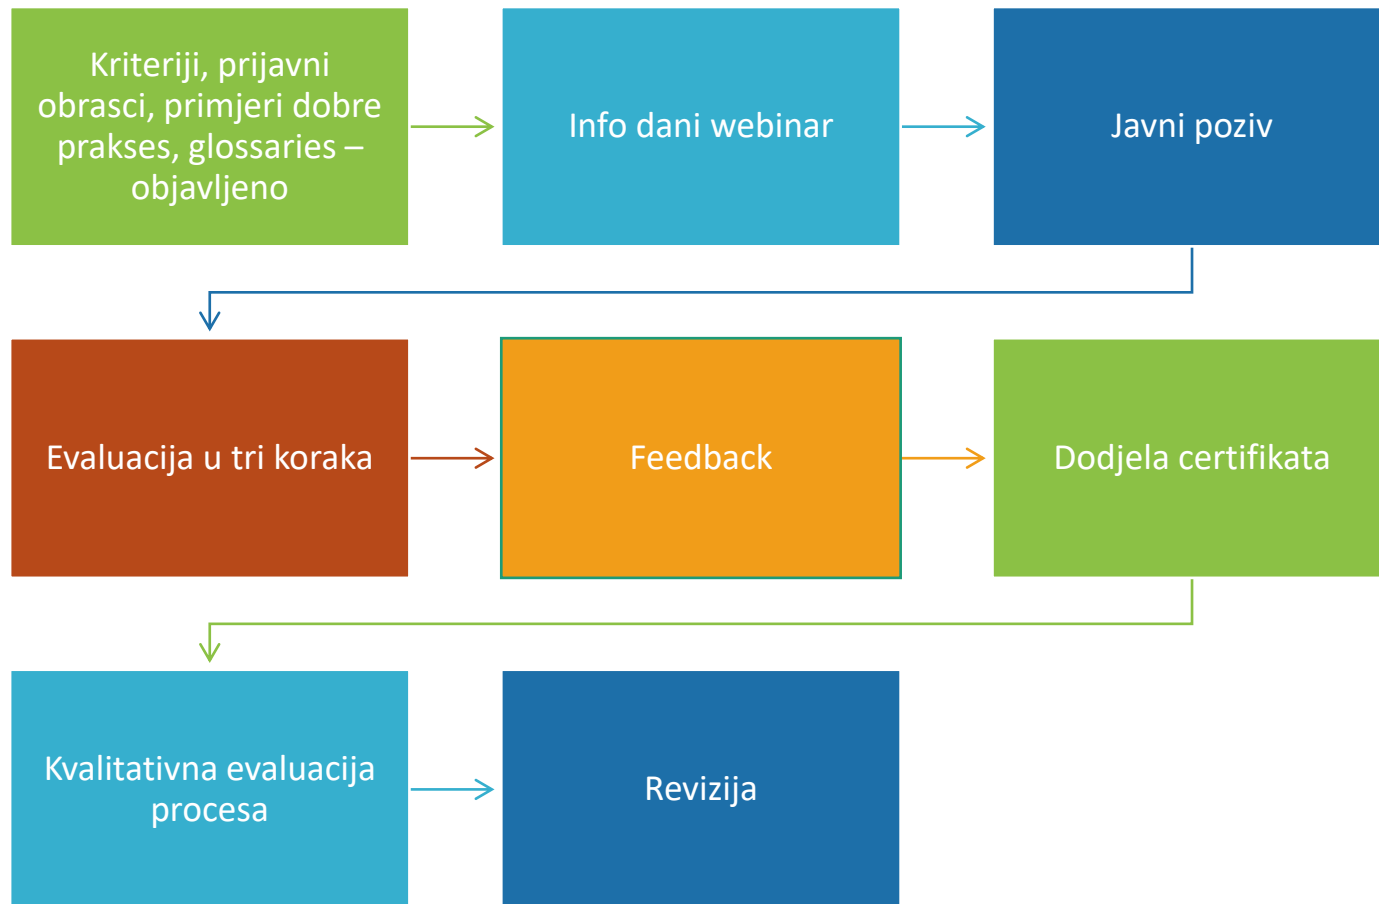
Kriteriji, prijavni obrasci, primjeri dobre prakses, glossaries – objavljeno

Info dani webinar

Javni poziv

Evaluacija u tri koraka

Feedback

Dodjela certifikata

Kvalitativna evaluacija procesa

Revizija